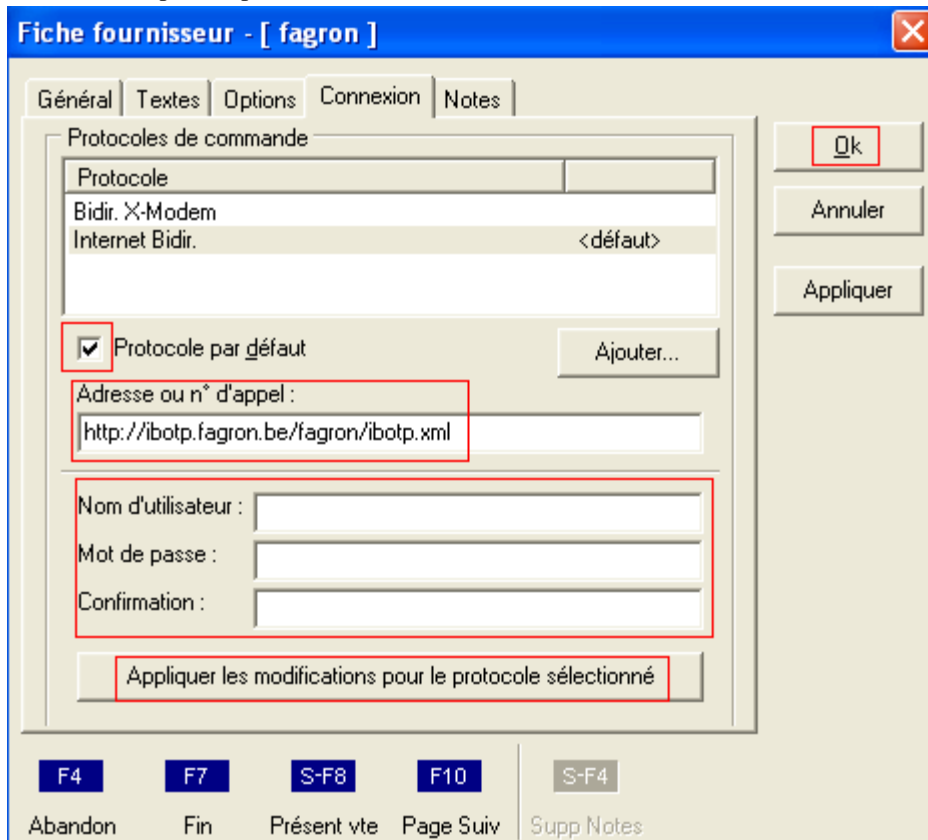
Fiche fournisseur - [ fagron ]

Général | Textes | Options | Connexion | Notes

Protocoles de commande

| Protocole | |
|---|---|
| Bidir. X-Modem | |
| Internet Bidir. | <défaut> |

Protocole par défaut

Ajouter...

Adresse ou n° d'appel :

http://ibotp.fagron.be/fagron/ibotp.xml

Nom d'utilisateur :

Mot de passe :

Confirmation :

Appliquer les modifications pour le protocole sélectionné

Ok

Annuler

Appliquer

F4 Abandon

F7 Fin

S-F8 Présent vte

F10 Page Suiv

S-F4 Supp Notes